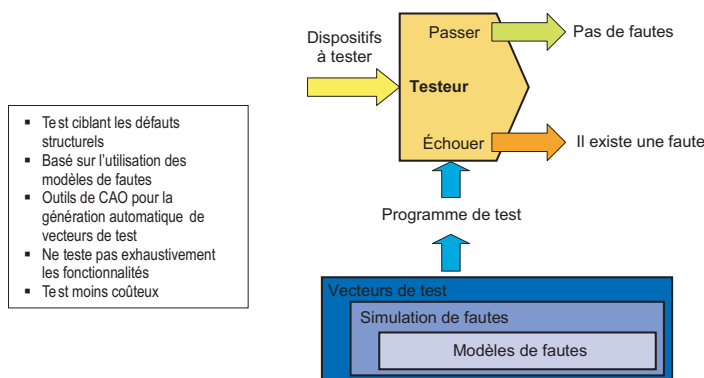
- Test ciblant les défauts structurels
- Basé sur l'utilisation des modèles de fautes
- Outils de CAO pour la génération automatique de vecteurs de test
- Ne teste pas exhaustivement les fonctionnalités
- Test moins coûteux

Dispositifs à tester

Passer

Testeur

Échouer

Pas de fautes

Il existe une faute

Programme de test

Vecteurs de test

Simulation de fautes

Modèles de fautes